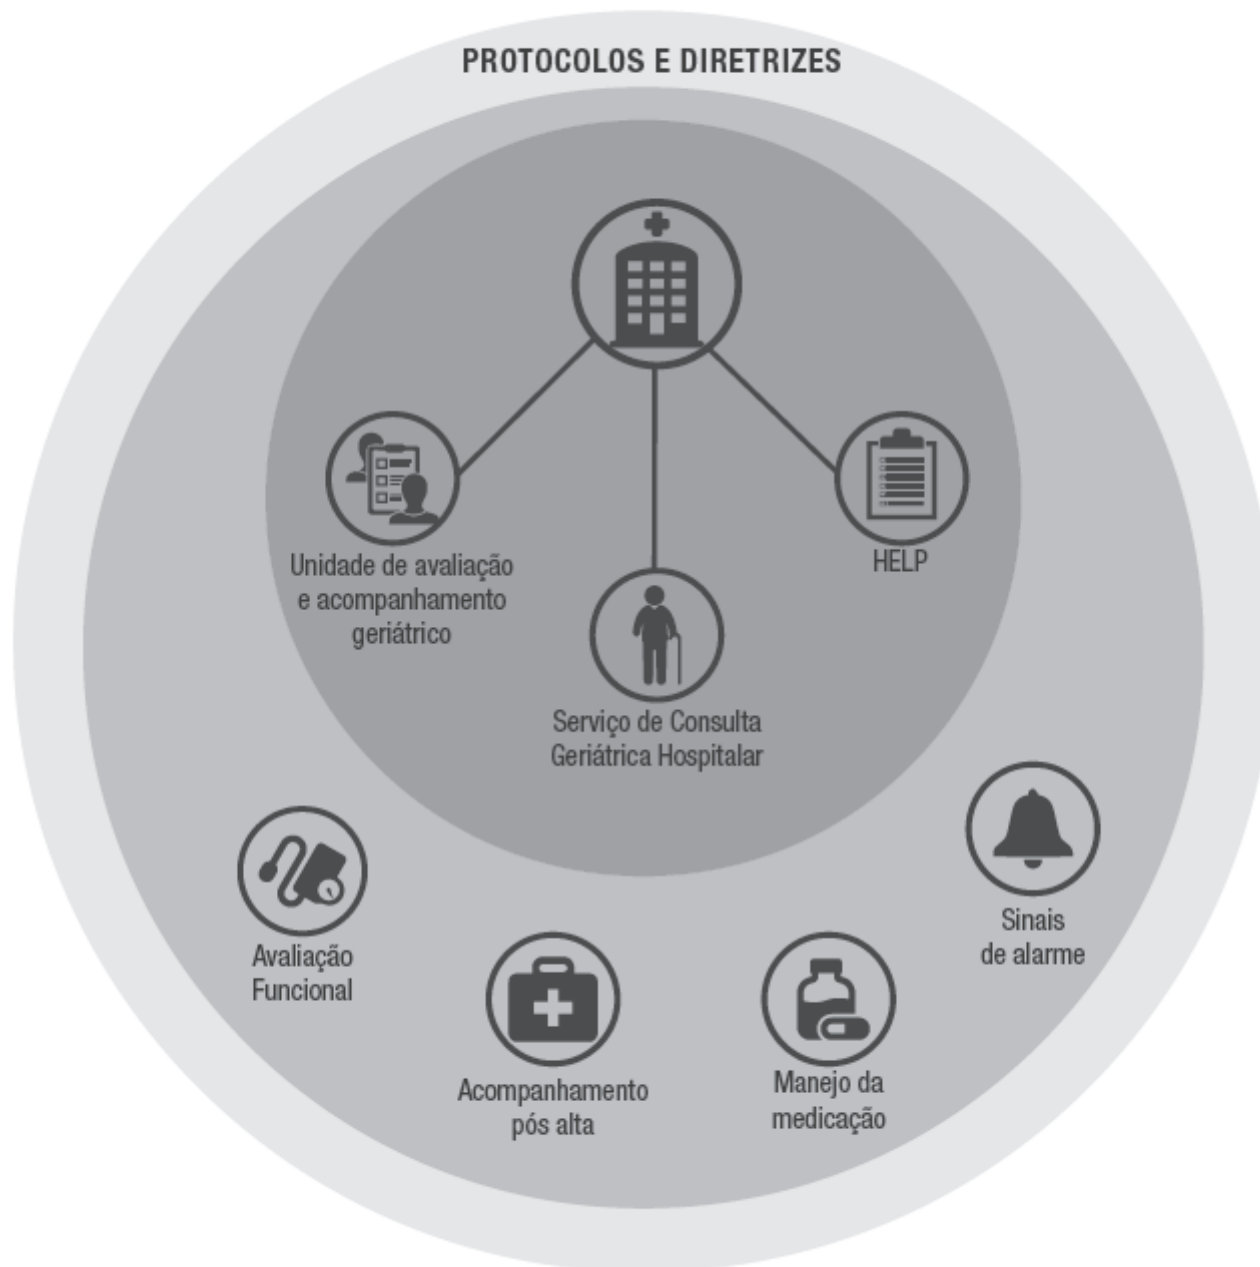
PROTOCOLOS E DIRETRIZES

Unidade de avaliação e acompanhamento geriátrico

HELP

Serviço de Consulta Geriátrica Hospitalar

Sinais de alarme

Avaliação Funcional

Acompanhamento pós alta

Manejo da medicação